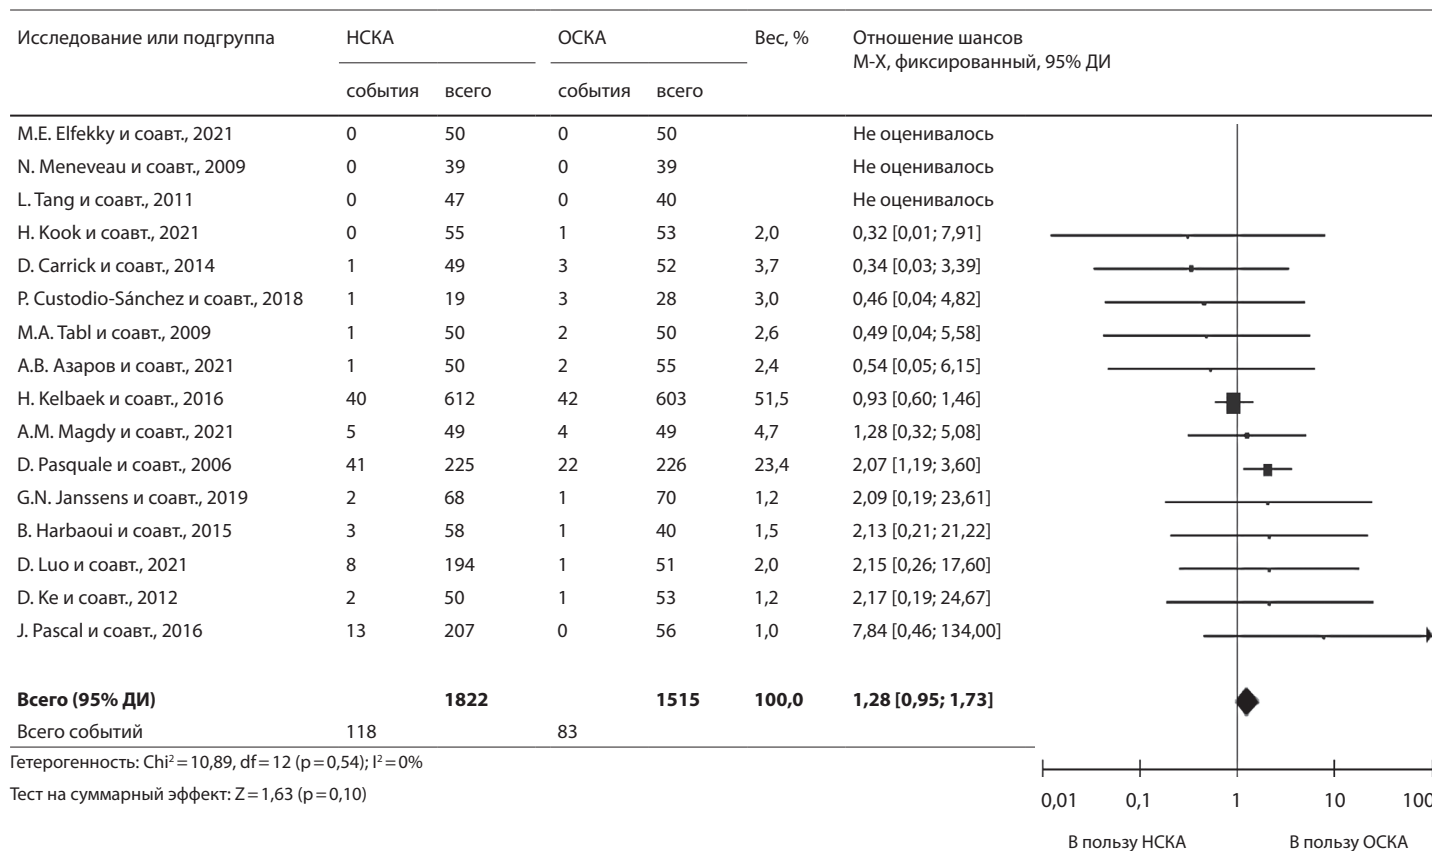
| Исследование или подгруппа | НСКА события | НСКА всего | ОСКА события | ОСКА всего | Вес, % | Отношение шансов М-Х, фиксированный, 95% ДИ |
|---|---|---|---|---|---|---|
| M.E. Elfekky и соавт., 2021 | 0 | 50 | 0 | 50 | | Не оценивалось |
| N. Meneveau и соавт., 2009 | 0 | 39 | 0 | 39 | | Не оценивалось |
| L. Tang и соавт., 2011 | 0 | 47 | 0 | 40 | | Не оценивалось |
| H. Kook и соавт., 2021 | 0 | 55 | 1 | 53 | 2,0 | 0,32 [0,01; 7,91] |
| D. Carrick и соавт., 2014 | 1 | 49 | 3 | 52 | 3,7 | 0,34 [0,03; 3,39] |
| P. Custodio-Sánchez и соавт., 2018 | 1 | 19 | 3 | 28 | 3,0 | 0,46 [0,04; 4,82] |
| M.A. Tabl и соавт., 2009 | 1 | 50 | 2 | 50 | 2,6 | 0,49 [0,04; 5,58] |
| А.В. Азаров и соавт., 2021 | 1 | 50 | 2 | 55 | 2,4 | 0,54 [0,05; 6,15] |
| H. Kelbaek и соавт., 2016 | 40 | 612 | 42 | 603 | 51,5 | 0,93 [0,60; 1,46] |
| A.M. Magdy и соавт., 2021 | 5 | 49 | 4 | 49 | 4,7 | 1,28 [0,32; 5,08] |
| D. Pasquale и соавт., 2006 | 41 | 225 | 22 | 226 | 23,4 | 2,07 [1,19; 3,60] |
| G.N. Janssens и соавт., 2019 | 2 | 68 | 1 | 70 | 1,2 | 2,09 [0,19; 23,61] |
| B. Harbaoui и соавт., 2015 | 3 | 58 | 1 | 40 | 1,5 | 2,13 [0,21; 21,22] |
| D. Luo и соавт., 2021 | 8 | 194 | 1 | 51 | 2,0 | 2,15 [0,26; 17,60] |
| D. Ke и соавт., 2012 | 2 | 50 | 1 | 53 | 1,2 | 2,17 [0,19; 24,67] |
| J. Pascal и соавт., 2016 | 13 | 207 | 0 | 56 | 1,0 | 7,84 [0,46; 134,00] |
| **Всего (95% ДИ)** | | **1822** | | **1515** | **100,0** | **1,28 [0,95; 1,73]** |
| Всего событий | 118 | | 83 | | | |

Гетерогенность: Chi$^2$ = 10,89, df = 12 (p = 0,54); I$^2$ = 0%

Тест на суммарный эффект: Z = 1,63 (p = 0,10)

0,01 0,1 1 10 100

В пользу НСКА В пользу ОСКА